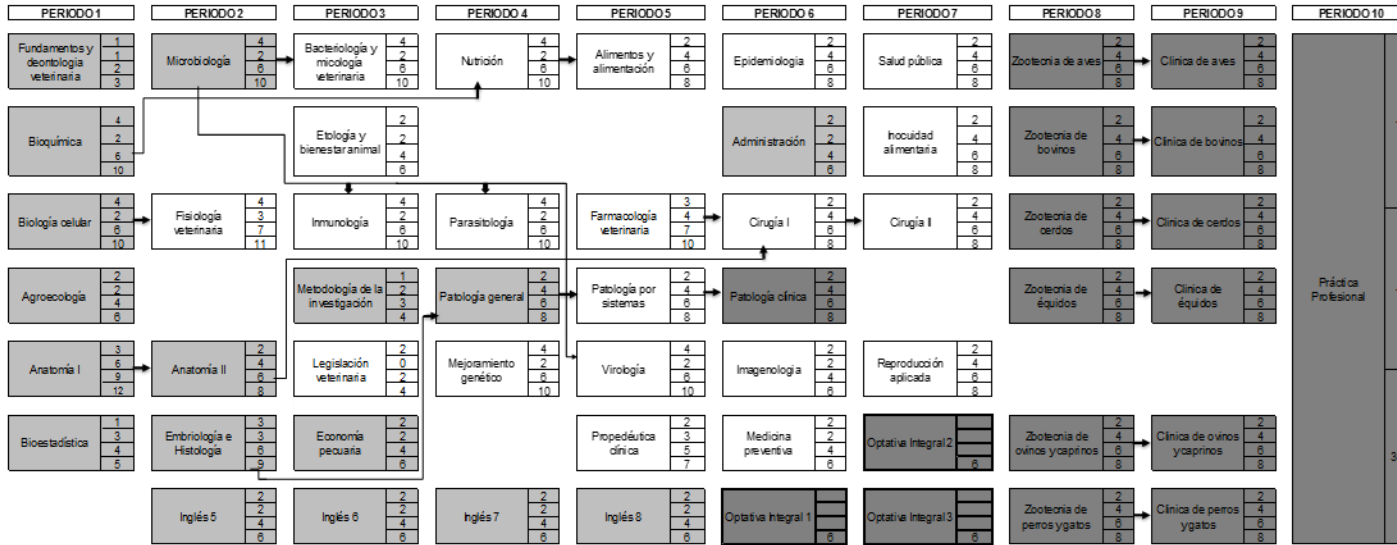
PERIODO 1

Fundamentos y deontología veterinaria 1 1 2 3

Bioquímica 4 2 6 10

Biología celular 4 2 6 10

Agroecología 2 2 4 6

Anatomía I 3 6 9 12

Bioestadística 1 3 4 5

PERIODO 2

Microbiología 4 2 6 10

Fisiología veterinaria 4 3 7 11

Anatomía II 2 4 6 8

Embriología e Histología 3 3 6 9

Inglés 5 2 2 4 6

PERIODO 3

Bacteriología y micología veterinaria 4 2 6 10

Etología y bienestar animal 2 2 4 6

Inmunología 4 2 6 10

Metodología de la investigación 1 2 3 4

Legislación veterinaria 2 0 2 4

Economía pecuaria 2 2 4 6

Inglés 6 2 2 4 6

PERIODO 4

Nutrición 4 2 6 10

Parasitología 4 2 6 10

Patología general 2 4 6 8

Mejoramiento genético 4 2 6 10

Inglés 7 2 2 4 6

PERIODO 5

Alimentos y alimentación 2 4 6 8

Farmacología veterinaria 3 4 7 10

Patología por sistemas 2 4 6 8

Virología 4 2 6 10

Propedéutica clínica 2 3 5 7

Inglés 8 2 2 4 6

PERIODO 6

Epidemiología 2 4 6 8

Administración 2 2 4 6

Cirugía I 2 4 6 8

Patología clínica 2 4 6 8

Imagenología 2 2 4 6

Medicina preventiva 2 2 4 6

Optativa Integral 1 6

PERIODO 7

Salud pública 2 4 6 8

Inocuidad alimentaria 2 4 6 8

Cirugía II 2 4 6 8

Reproducción aplicada 2 4 6 8

Optativa Integral 2 6

Optativa Integral 3 6

PERIODO 8

Zootecnia de aves 2 4 6 8

Zootecnia de bovinos 2 4 6 8

Zootecnia de cerdos 2 4 6 8

Zootecnia de équidos 2 4 6 8

Zootecnia de ovinos y caprinos 2 4 6 8

Zootecnia de perros y gatos 2 4 6 8

PERIODO 9

Clínica de aves 2 4 6 8

Clínica de bovinos 2 4 6 8

Clínica de cerdos 2 4 6 8

Clínica de équidos 2 4 6 8

Clínica de ovinos y caprinos 2 4 6 8

Clínica de perros y gatos 2 4 6 8

PERIODO 10

Práctica Profesional 3